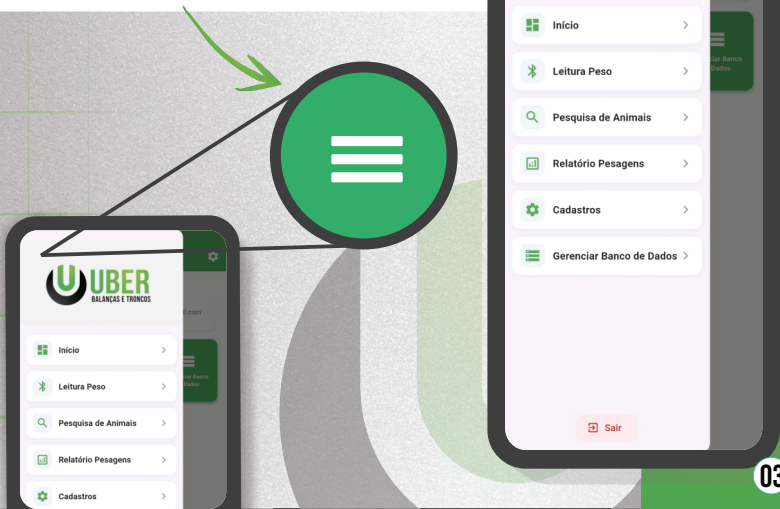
Início
Leitura Peso
Pesquisa de Animais
Relatório Pesagens
Cadastros
Gerenciar Banco de Dados
Sair

ciar Banco
Dados

UBER
BALANÇAS E TRONCOS

Início
Leitura Peso
Pesquisa de Animais
Relatório Pesagens
Cadastros

lizem
iar Banco
Dados

03